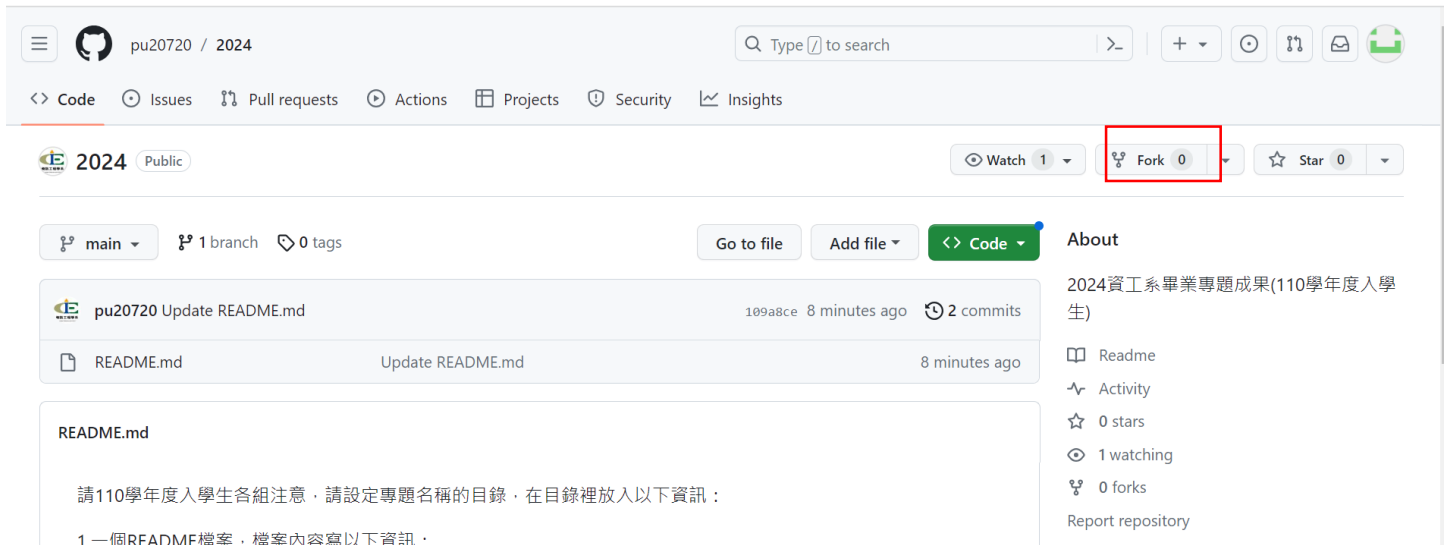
pu20720 / 2024

Type / to search

Code Issues Pull requests Actions Projects Security Insights

2024 Public

Watch 1

Fork 0

Star 0

main

1 branch 0 tags

Go to file

Add file

Code

pu20720 Update README.md 109a8ce 8 minutes ago 2 commits

README.md Update README.md 8 minutes ago

README.md

請110學年度入學生各組注意，請設定專題名稱的目錄，在目錄裡放入以下資訊：

1 一個README檔案，檔案內容寫以下資訊：

About

2024資工系畢業專題成果(110學年度入學生)

Readme

Activity

0 stars

1 watching

0 forks

Report repository